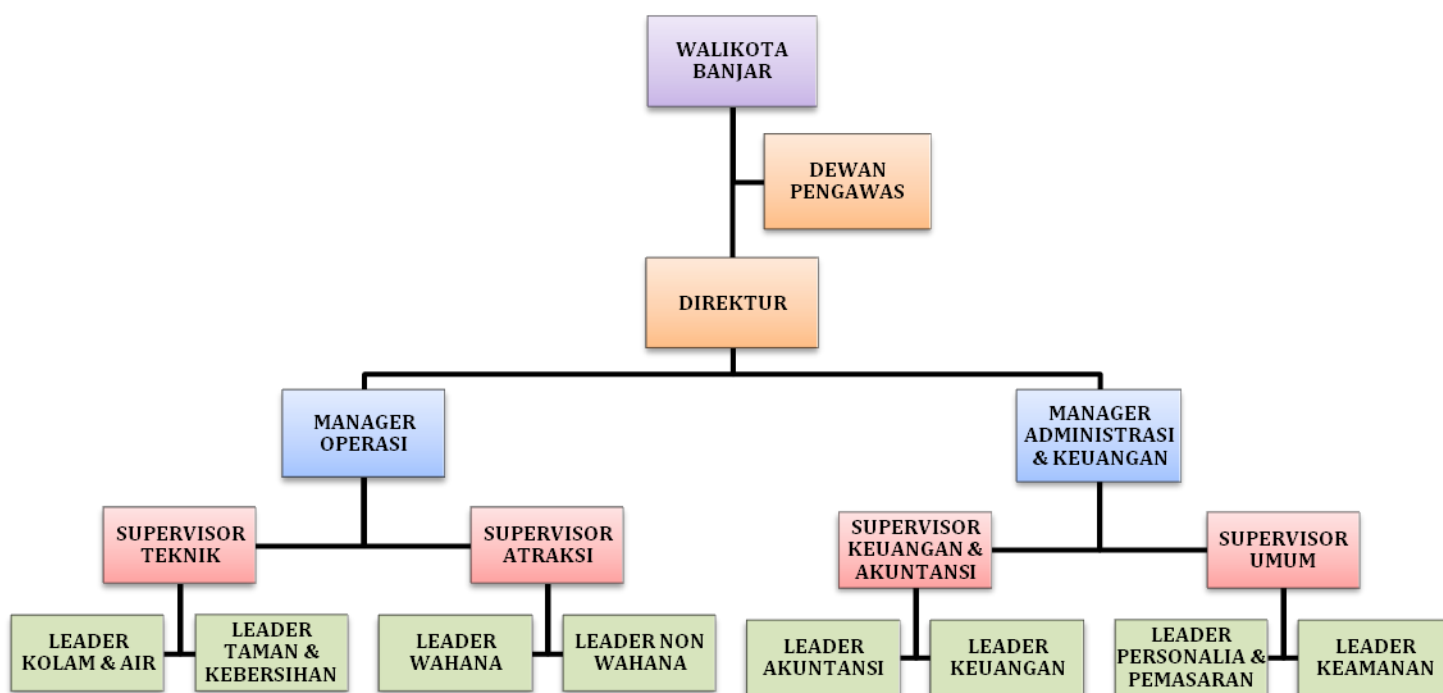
WALIKOTA BANJAR

DEWAN PENGAWAS

DIREKTUR

MANAGER OPERASI

MANAGER ADMINISTRASI & KEUANGAN

SUPERVISOR TEKNIK

SUPERVISOR ATRAKSI

SUPERVISOR KEUANGAN & AKUNTANSI

SUPERVISOR UMUM

LEADER KOLAM & AIR

LEADER TAMAN & KEBERSIHAN

LEADER WAHANA

LEADER NON WAHANA

LEADER AKUNTANSI

LEADER KEUANGAN

LEADER PERSONALIA & PEMASARAN

LEADER KEAMANAN